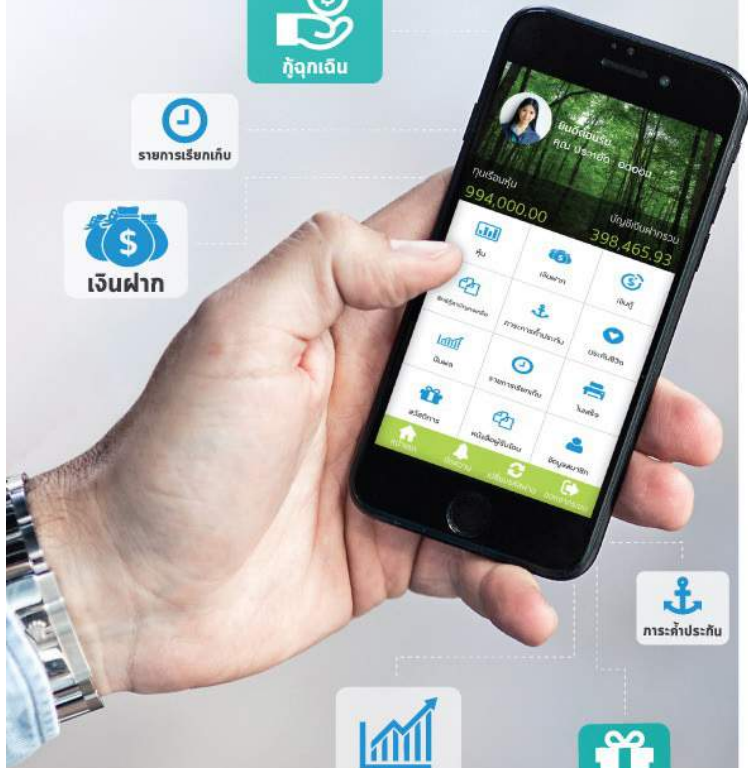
กู้ฉุกเฉิน

รายการเรียกเก็บ

เงินฝาก

ยินดีต้อนรับ
คุณ ประเสริฐ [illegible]

ทุนเรือนหุ้น
994,000.00

บัญชีเงินฝากรวม
398,465.93

หุ้น

เงินฝาก

เงินกู้

สิทธิ์กู้ฉุกเฉิน

ภาระการค้ำประกัน

ปันผล

รายการเรียกเก็บ

ประกันชีวิต

สวัสดิการ

หนังสือผู้รับเงิน

ใบเสร็จ

ข้อมูลสมาชิก

หน้าหลัก

แจ้งเตือน

เปลี่ยนรหัสผ่าน

ออกจากระบบ

ภาระค้ำประกัน